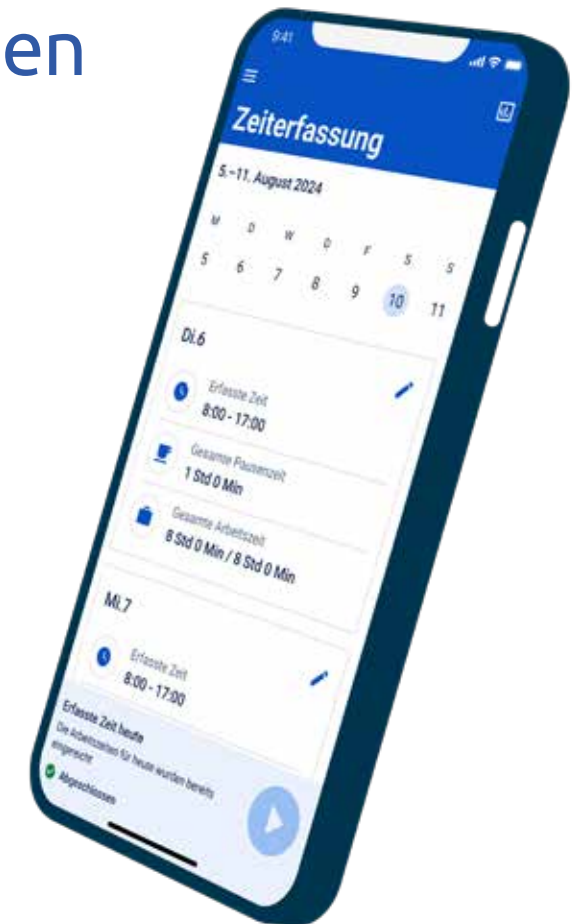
en

9:41

Zeiterfassung

5.–11. August 2024

| M | D | M | D | F | S | S |
|---|---|---|---|---|---|---|
| 5 | 6 | 7 | 8 | 9 | 10 | 11 |

Di.6

Erfasste Zeit
8:00 - 17:00

Gesamte Pausenzeit
1 Std 0 Min

Gesamte Arbeitszeit
8 Std 0 Min / 8 Std 0 Min

Mi.7

Erfasste Zeit
8:00 - 17:00

Erfasste Zeit heute
Die Arbeitszeiten für heute wurden bereits eingereicht

Abgeschlossen